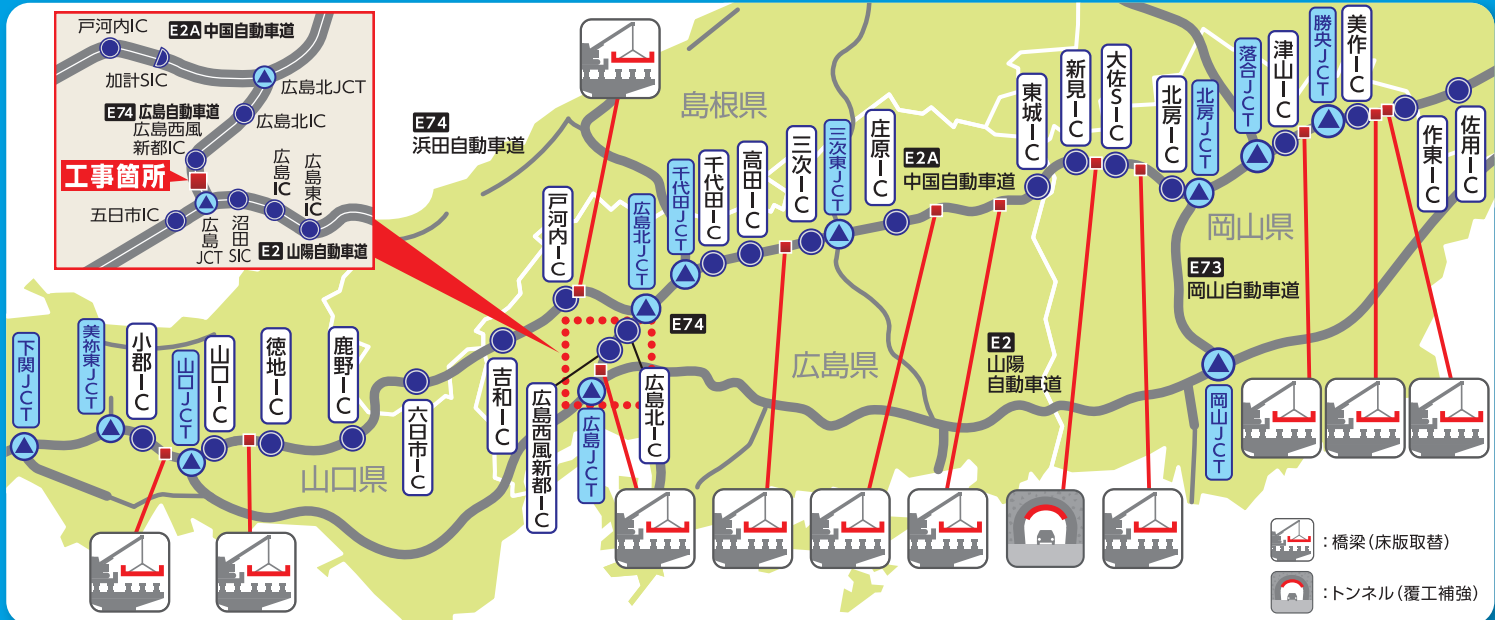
戸河内IC
E2A 中国自動車道
加計SIC
広島北JCT
E74 広島自動車道
広島西風新都IC
広島北IC
工事箇所
広島IC
広島東IC
五日市IC
広島JCT
沼田SIC
E2 山陽自動車道

島根県
E74
浜田自動車道
戸河内IC
広島北JCT
千代田JCT
千代田IC
高田IC
三次IC
三次東JCT
庄原IC
E2A
中国自動車道
東城IC
新見IC
大佐SIC
北房IC
北房JCT
落合JCT
津山IC
勝央JCT
美作IC
作東IC
佐用IC
岡山県
E73
岡山自動車道
E74
E2
山陽
自動車道
広島県
岡山JCT
下関JCT
美祢東JCT
小郡IC
山口JCT
山口IC
徳地IC
鹿野IC
六日市IC
吉和IC
広島西風新都IC
広島JCT
広島北IC
山口県
:橋梁(床版取替)
:トンネル(覆工補強)